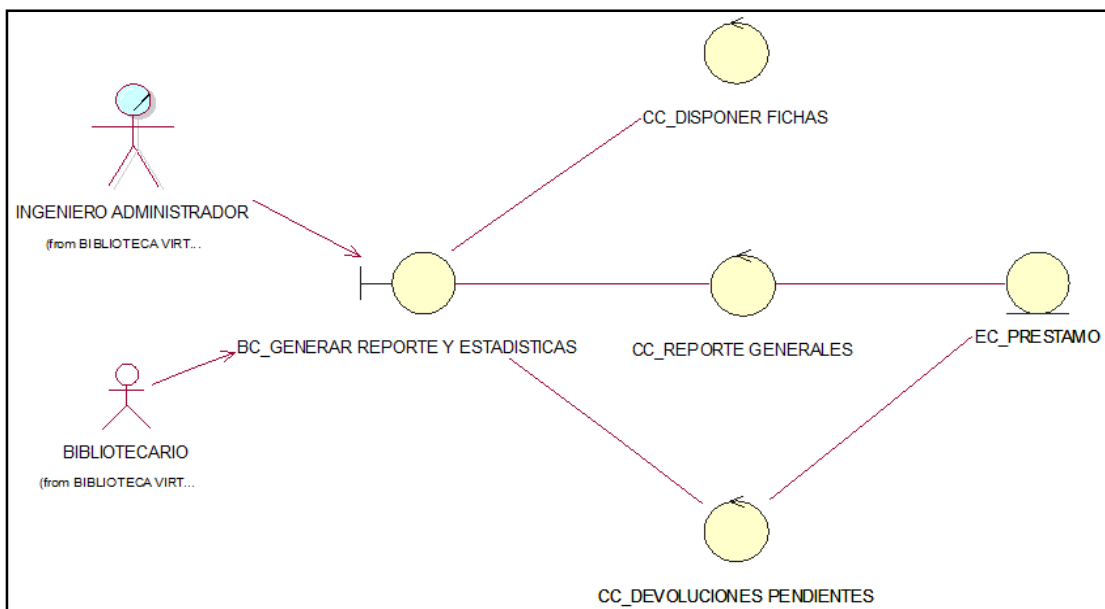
CC_DISPONER FICHAS

INGENIERO ADMINISTRADOR
(from BIBLIOTECA VIRT...

BC_GENERAR REPORTE Y ESTADISTICAS

CC_REPORTE GENERALES

EC_PRESTAMO

BIBLIOTECARIO
(from BIBLIOTECA VIRT...

CC_DEVOLUCIONES PENDIENTES